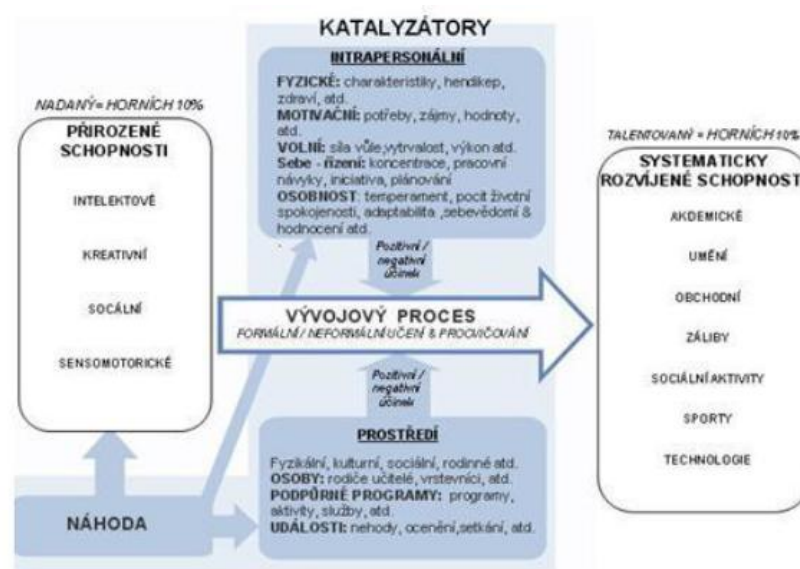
KATALYZÁTORY

INTRAPERSONÁLNÍ

FYZICKÉ: charakteristiky, hendikep, zdraví, atd.
MOTIVAČNÍ: potřeby, zájmy, hodnoty, atd.
VOLNÍ: síla vůle,vytrvalost, výkon atd.
Sebe - řízení: koncentrace, pracovní návyky, iniciativa, plánování
OSOBNOST: temperament, pocit životní spokojenosti, adaptabilita ,sebevědomí & hodnocení atd.

NADANÝ= HORNÍCH 10%

PŘIROZENÉ SCHOPNOSTI

INTELEKTOVÉ

KREATIVNÍ

SOCÁLNÍ

SENSOMOTORICKÉ

Pozitivní / negativní účinek

VÝVOJOVÝ PROCES
FORMÁLNÍ / NEFORMÁLNÍ UČENÍ & PROCVIČOVÁNÍ

Pozitivní / negativní účinek

TALENTOVANÝ = HORNÍCH 10%

SYSTEMATICKY ROZVÍJENÉ SCHOPNOST

AKDEMICKÉ

UMĚNÍ

OBCHODNÍ

ZÁLIBY

SOCIÁLNÍ AKTIVITY

SPORTY

TECHNOLOGIE

PROSTŘEDÍ

Fyzikální, kulturní, sociální, rodinné atd.
OSOBY: rodiče učitelé, vrstevníci, atd.
PODPŮRNÉ PROGRAMY: programy, aktivity, služby, atd.
UDÁLOSTI: nehody, ocenění,setkání, atd.

NÁHODA